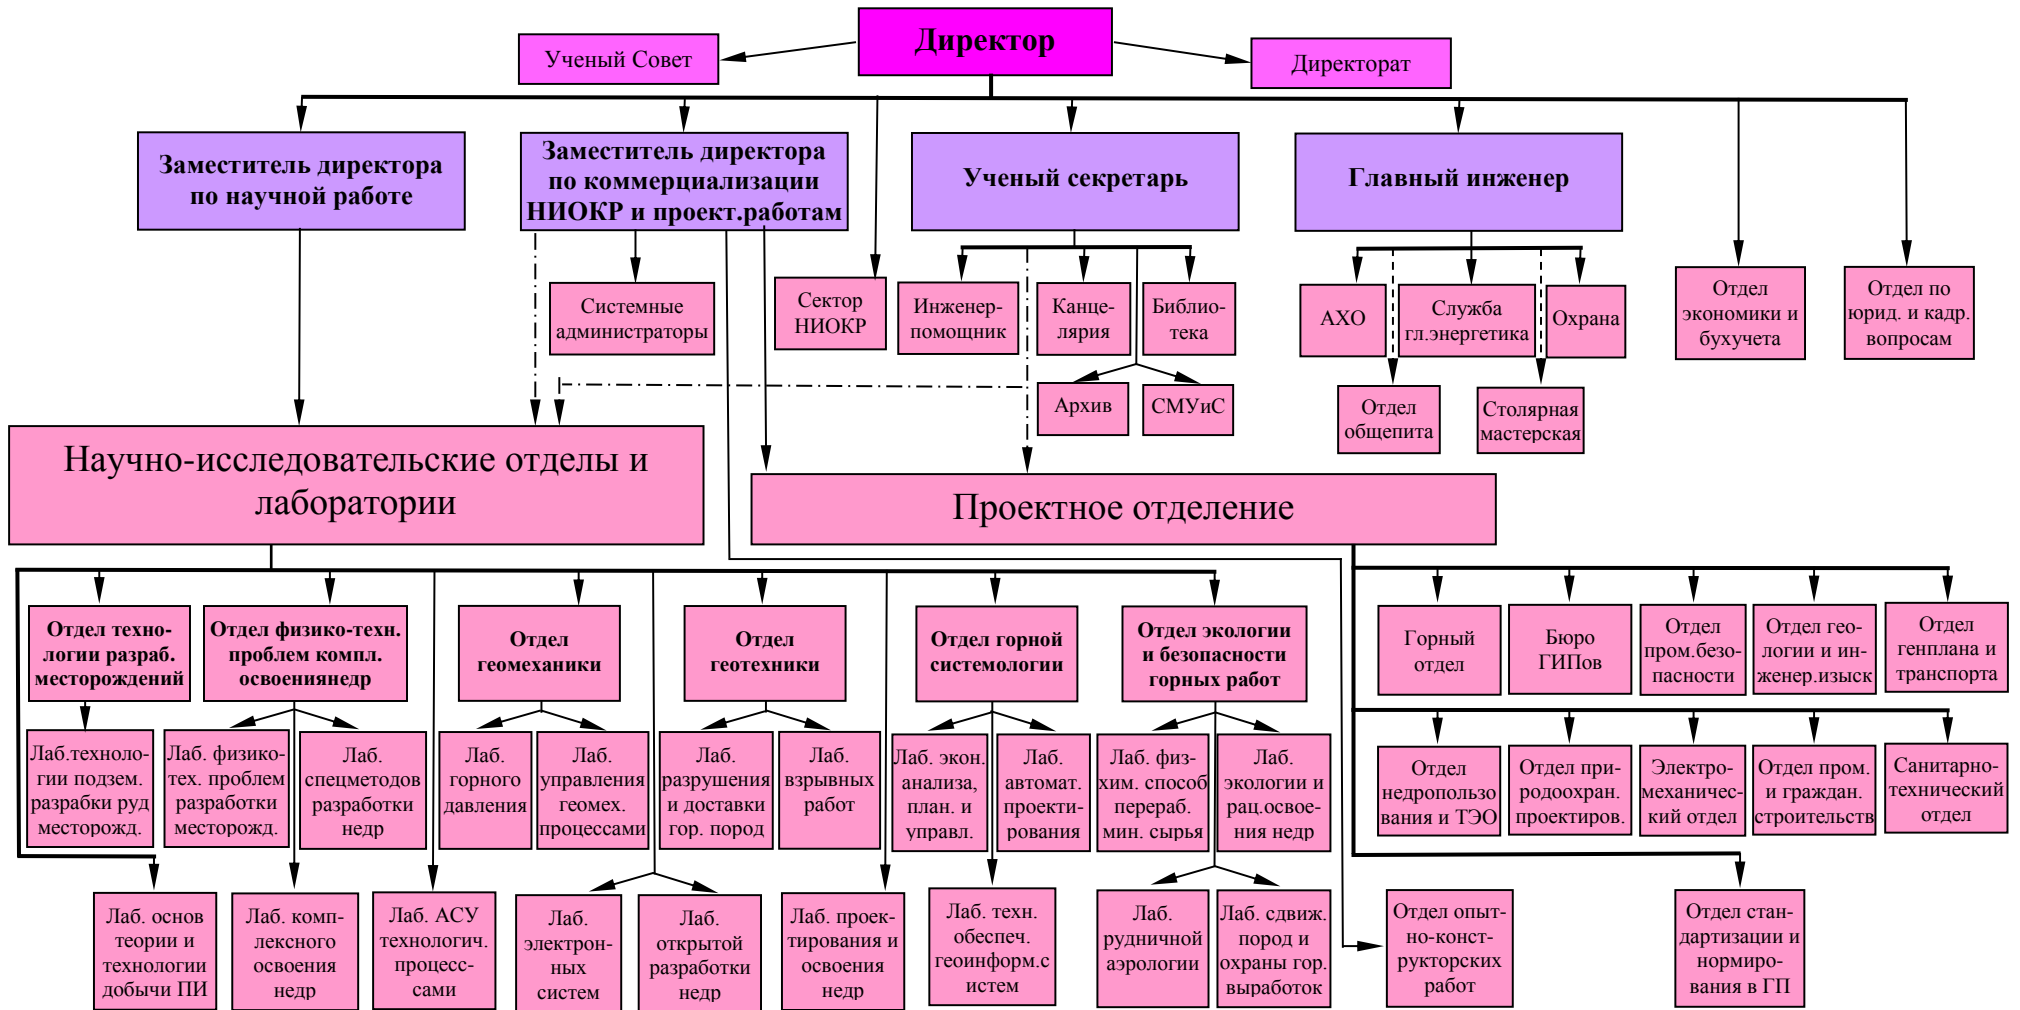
Директор

Ученый Совет

Директорат

Заместитель директора по научной работе

Заместитель директора по коммерциализации НИОКР и проект.работам

Ученый секретарь

Главный инженер

Системные администраторы

Сектор НИОКР

Инженер-помощник

Канцелярия

Библиотека

Архив

СМУиС

АХО

Служба гл.энергетика

Охрана

Отдел общепита

Столярная мастерская

Отдел экономики и бухучета

Отдел по юрид. и кадр. вопросам

Научно-исследовательские отделы и лаборатории

Проектное отделение

Отдел технологии разраб. месторождений

Отдел физико-техн. проблем компл. освоениянедр

Отдел геомеханики

Отдел геотехники

Отдел горной системологии

Отдел экологии и безопасности горных работ

Лаб.технологии подзем. разрабки руд месторожд.

Лаб. физико-тех. проблем разработки месторожд.

Лаб. спецметодов разработки недр

Лаб. горного давления

Лаб. управления геомех. процессами

Лаб. разрушения и доставки гор. пород

Лаб. взрывных работ

Лаб. экон. анализа, план. и управл.

Лаб. автомат. проектирования

Лаб. физ-хим. способ перераб. мин. сырья

Лаб. экологии и рац.освоения недр

Лаб. основ теории и технологии добычи ПИ

Лаб. комплексного освоения недр

Лаб. АСУ технологич. процесссами

Лаб. электронных систем

Лаб. открытой разработки недр

Лаб. проектирования и освоения недр

Лаб. техн. обеспеч. геоинформ.систем

Лаб. рудничной аэрологии

Лаб. сдвиж. пород и охраны гор. выработок

Горный отдел

Бюро ГИПов

Отдел пром.безопасности

Отдел геологии и инженер.изыск

Отдел генплана и транспорта

Отдел недропользования и ТЭО

Отдел природоохран. проектиров.

Электромеханический отдел

Отдел пром. и граждан. строительств

Санитарно-технический отдел

Отдел опытно-конструкторских работ

Отдел стандартизации и нормирования в ГП